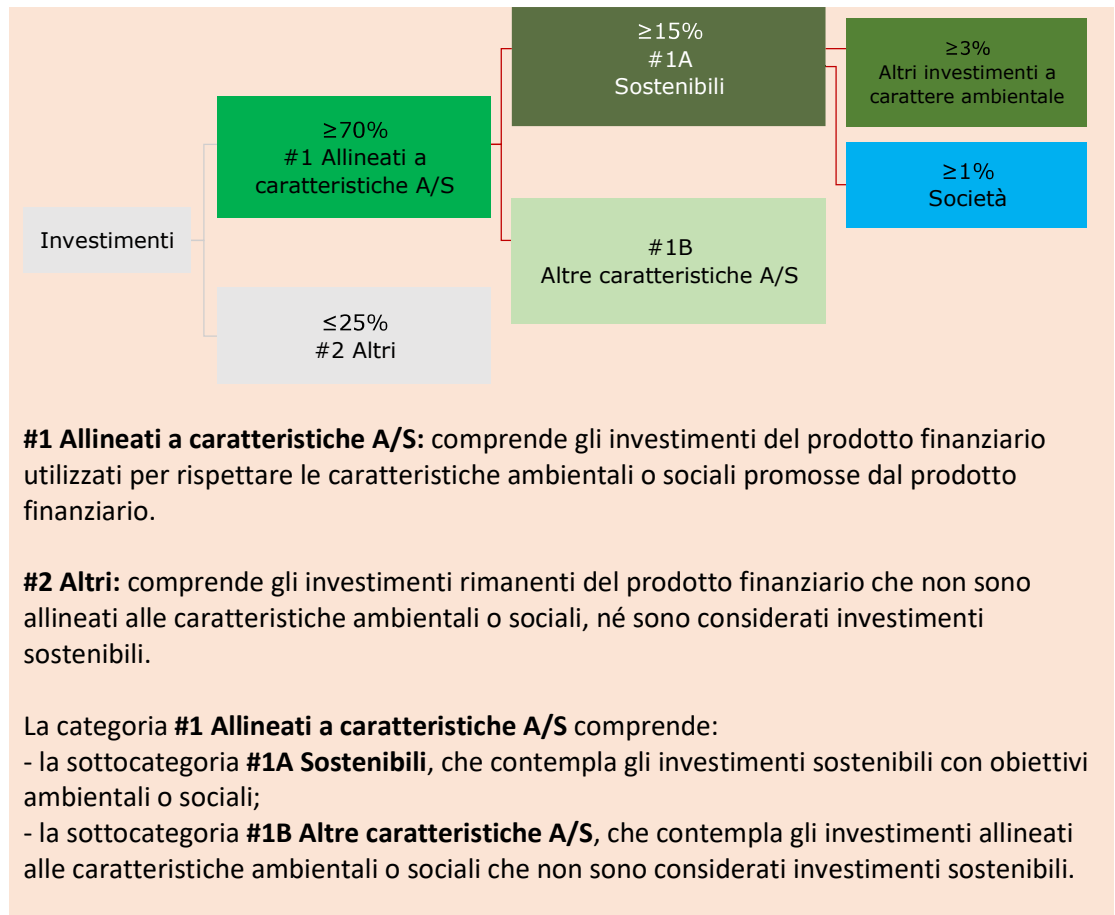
Investimenti

≥70%
#1 Allineati a caratteristiche A/S

≤25%
#2 Altri

≥15%
#1A
Sostenibili

#1B
Altre caratteristiche A/S

≥3%
Altri investimenti a carattere ambientale

≥1%
Società

**#1 Allineati a caratteristiche A/S:** comprende gli investimenti del prodotto finanziario utilizzati per rispettare le caratteristiche ambientali o sociali promosse dal prodotto finanziario.

**#2 Altri:** comprende gli investimenti rimanenti del prodotto finanziario che non sono allineati alle caratteristiche ambientali o sociali, né sono considerati investimenti sostenibili.

La categoria **#1 Allineati a caratteristiche A/S** comprende:
- la sottocategoria **#1A Sostenibili**, che contempla gli investimenti sostenibili con obiettivi ambientali o sociali;
- la sottocategoria **#1B Altre caratteristiche A/S**, che contempla gli investimenti allineati alle caratteristiche ambientali o sociali che non sono considerati investimenti sostenibili.